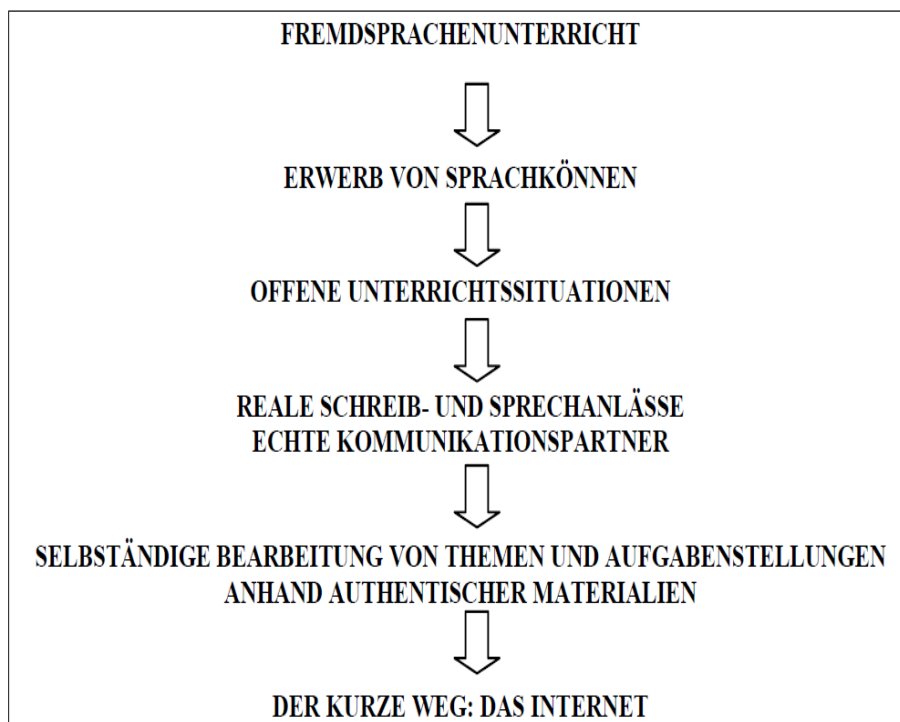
FREMDSPRACHENUNTERRICHT

ERWERB VON SPRACHKÖNNEN

OFFENE UNTERRICHTSSITUATIONEN

REALE SCHREIB- UND SPRECHANLÄSSE
ECHTE KOMMUNIKATIONSPARTNER

SELBSTÄNDIGE BEARBEITUNG VON THEMEN UND AUFGABENSTELLUNGEN ANHAND AUTHENTISCHER MATERIALIEN

DER KURZE WEG: DAS INTERNET